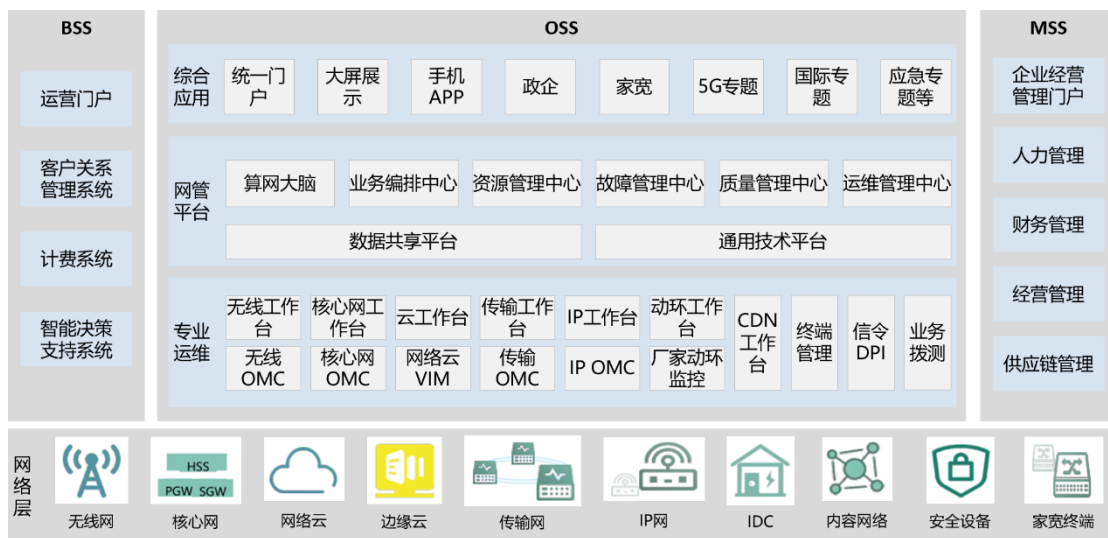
BSS

运营门户

客户关系管理系统

计费系统

智能决策支持系统

OSS

综合应用

统一门户

大屏展示

手机APP

政企

家宽

5G专题

国际专题

应急专题等

网管平台

算网大脑

业务编排中心

资源管理中心

故障管理中心

质量管理中心

运维管理中心

数据共享平台

通用技术平台

专业运维

无线工作台

核心网工作台

云工作台

传输工作台

IP工作台

动环工作台

无线OMC

核心网OMC

网络云VIM

传输OMC

IP OMC

厂家动环监控

CDN工作台

终端管理

信令DPI

业务拨测

MSS

企业经营管理门户

人力管理

财务管理

经营管理

供应链管理

网络层

HSS

PGW SGW

无线网

核心网

网络云

边缘云

传输网

IP网

IDC

内容网络

安全设备

家宽终端